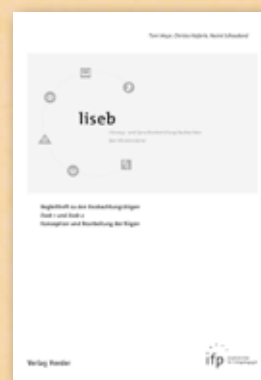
Toni Mayr, Christa Hofbeck, Naomi Schauland

liseb

Literacy- und Sprachentwicklung beobachten bei Kleinkindern

Begleitheft zu den Beobachtungsbögen liseb 1 und liseb 2
Konzeption und Bearbeitung der Bögen

Verlag Herder

ifp